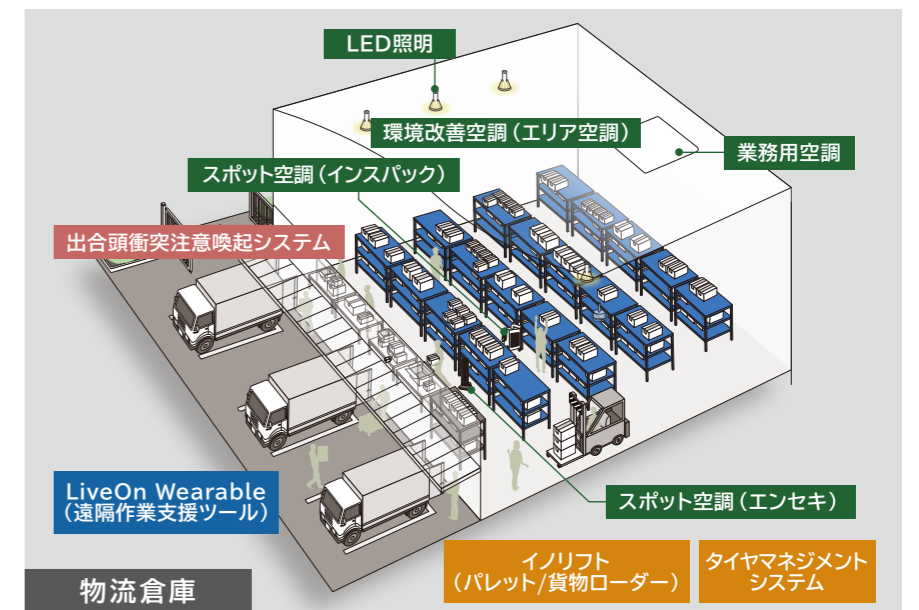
LED照明

環境改善空調（エリア空調）

業務用空調

スポット空調（インスパック）

出合頭衝突注意喚起システム

LiveOn Wearable
（遠隔作業支援ツール）

スポット空調（エンセキ）

イノリフト
（パレット/貨物ローダー）

タイヤマネジメント
システム

物流倉庫